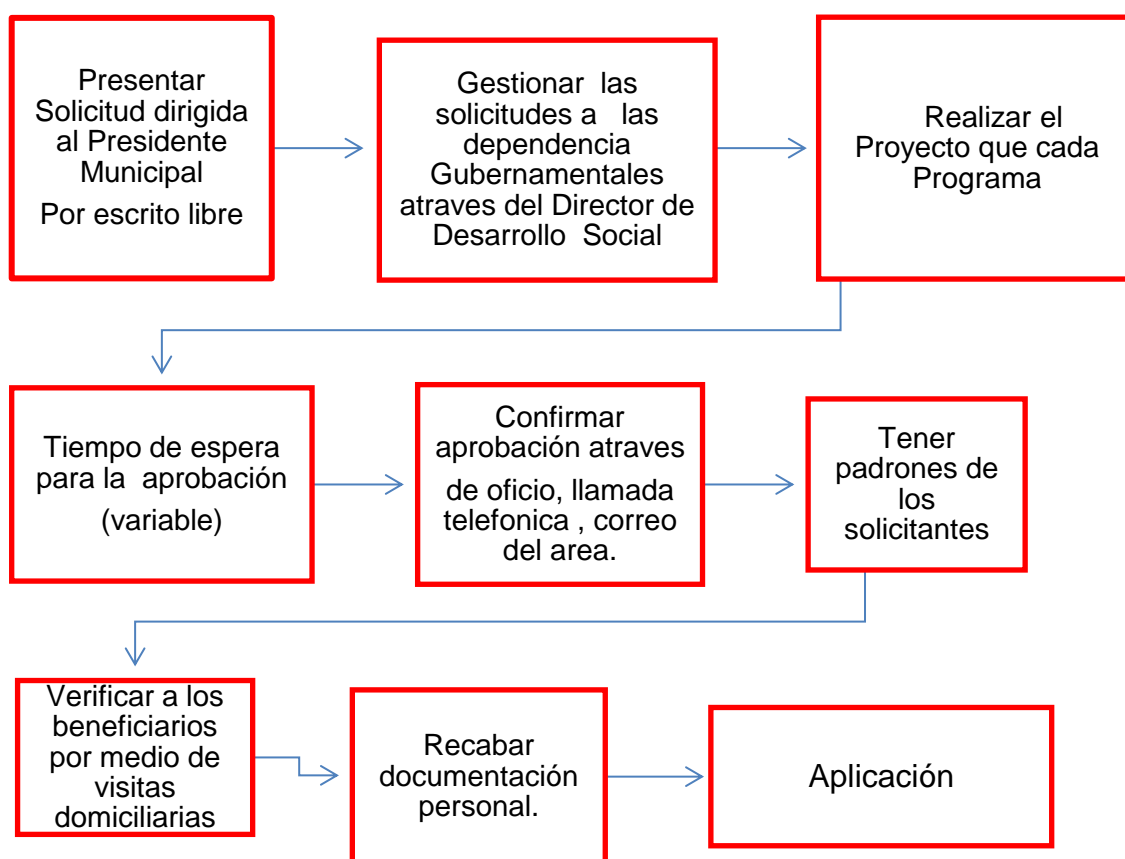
Presentar Solicitud dirigida al Presidente Municipal

Por escrito libre

Gestionar las solicitudes a las dependencia Gubernamentales atraves del Director de Desarrollo Social

Realizar el Proyecto que cada Programa

Tiempo de espera para la aprobación

(variable)

Confirmar aprobación atraves

de oficio, llamada telefonica , correo del area.

Tener padrones de los solicitantes

Verificar a los beneficiarios por medio de visitas domiciliarias

Recabar documentación personal.

Aplicación